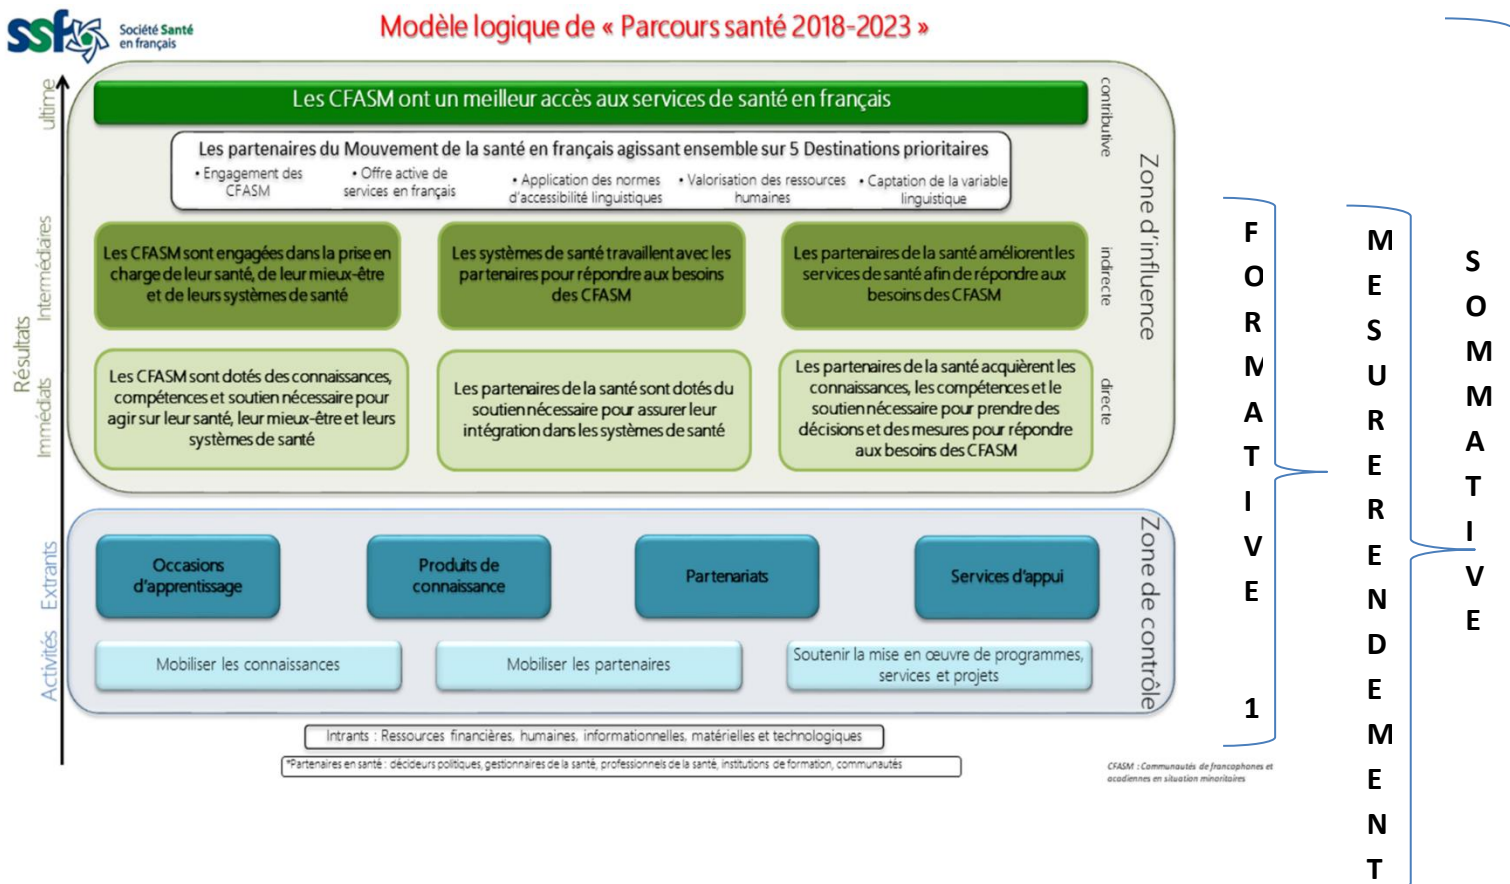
ssf Société Santé en français

Modèle logique de « Parcours santé 2018-2023 »

ultime

Les CFASM ont un meilleur accès aux services de santé en français

contributive

Les partenaires du Mouvement de la santé en français agissant ensemble sur 5 Destinations prioritaires

• Engagement des CFASM • Offre active de services en français • Application des normes d'accessibilité linguistiques • Valorisation des ressources humaines • Captation de la variable linguistique

Zone d'influence

Résultats Intermédiaires

Les CFASM sont engagées dans la prise en charge de leur santé, de leur mieux-être et de leurs systèmes de santé

Les systèmes de santé travaillent avec les partenaires pour répondre aux besoins des CFASM

Les partenaires de la santé améliorent les services de santé afin de répondre aux besoins des CFASM

indirecte

Immédiats

Les CFASM sont dotés des connaissances, compétences et soutien nécessaire pour agir sur leur santé, leur mieux-être et leurs systèmes de santé

Les partenaires de la santé sont dotés du soutien nécessaire pour assurer leur intégration dans les systèmes de santé

Les partenaires de la santé acquièrent les connaissances, les compétences et le soutien nécessaire pour prendre des décisions et des mesures pour répondre aux besoins des CFASM

directe

Extrants

Occasions d'apprentissage

Produits de connaissance

Partenariats

Services d'appui

Zone de contrôle

Activités

Mobiliser les connaissances

Mobiliser les partenaires

Soutenir la mise en œuvre de programmes, services et projets

Intrants : Ressources financières, humaines, informationnelles, matérielles et technologiques

*Partenaires en santé : décideurs politiques, gestionnaires de la santé, professionnels de la santé, institutions de formation, communautés

CFASM : Communautés de francophones et acadiennes en situation minoritaires

F O R M A T I V E

1

M E S U R E R E N D E M E N T

S O M M A T I V E